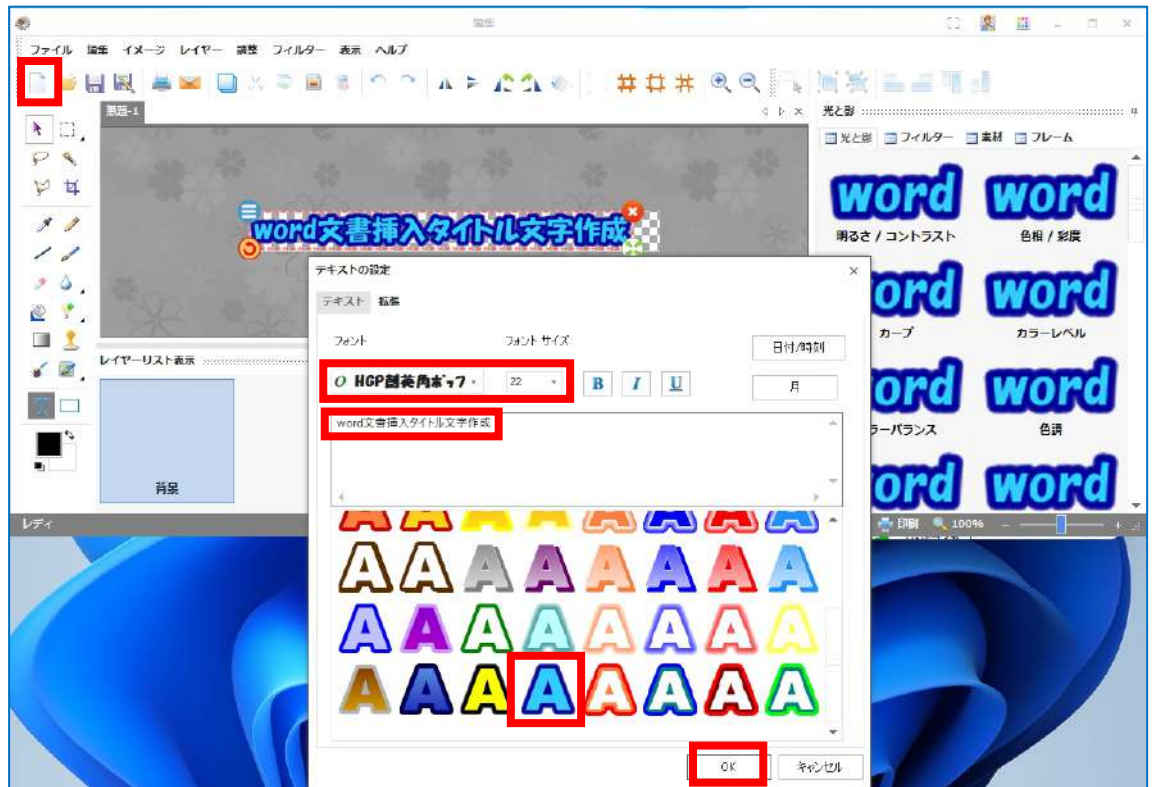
編集

ファイル 編集 イメージ レイヤー 調整 フィルター 表示 ヘルプ

無題-1

word文書挿入タイトル文字作成

光と影

光と影 フィルター 素材 フレーム

word word
明るさ / コントラスト 色相 / 彩度
word word
カーブ カラーレベル
word word
ラーバランス 色調
word word

テキストの設定

テキスト 拡張

フォント フォント サイズ

HGP創英角ポップ 22

B I U

日付/時刻

月

word文書挿入タイトル文字作成

A A A A A A A A
A A A A A A A A
A A A A A A A A
A A A A A A A A

OK キャンセル

レイヤーリスト表示

背景

レディ

印刷 100%